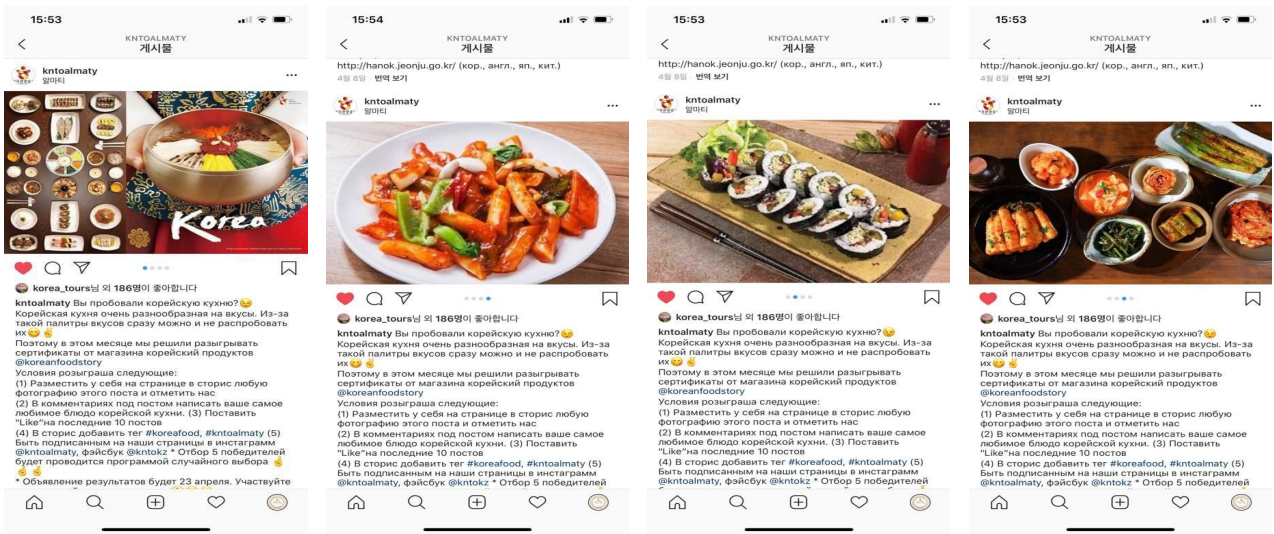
15:53

KNTOALMATY
게시물

kntoalmaty
알마티

Korea

korea_tours님 외 186명이 좋아합니다

kntoalmaty Вы пробовали корейскую кухню?😉
Корейская кухня очень разнообразная на вкусы. Из-за такой палитры вкусов сразу можно и не распробовать их😉✌

Поэтому в этом месяце мы решили разыгрывать сертификаты от магазина корейских продуктов @koreanfoodstory
Условия розыграша следующие:
(1) Разместить у себя на странице в сторис любую фотографию этого поста и отметить нас
(2) В комментариях под постом написать ваше самое любимое блюдо корейской кухни. (3) Поставить "Like"на последние 10 постов
(4) В сторис добавить тег #koreafood, #kntoalmaty (5) Быть подписанным на наши страницы в инстаграмм @kntoalmaty, фэйсбук @kntokz * Отбор 5 победителей будет проводится программой случайного выбора ✌
✌✌
* Объявление результатов будет 23 апреля. Участвуйте

15:54

KNTOALMATY
게시물

http://hanok.jeonju.go.kr/ (кор., англ., яп., кит.)
4월 8일 · 번역 보기

kntoalmaty
알마티

korea_tours님 외 186명이 좋아합니다

kntoalmaty Вы пробовали корейскую кухню?😉
Корейская кухня очень разнообразная на вкусы. Из-за такой палитры вкусов сразу можно и не распробовать их😉✌

Поэтому в этом месяце мы решили разыгрывать сертификаты от магазина корейских продуктов @koreanfoodstory
Условия розыграша следующие:
(1) Разместить у себя на странице в сторис любую фотографию этого поста и отметить нас
(2) В комментариях под постом написать ваше самое любимое блюдо корейской кухни. (3) Поставить "Like"на последние 10 постов
(4) В сторис добавить тег #koreafood, #kntoalmaty (5) Быть подписанным на наши страницы в инстаграмм @kntoalmaty, фэйсбук @kntokz * Отбор 5 победителей

15:53

KNTOALMATY
게시물

http://hanok.jeonju.go.kr/ (кор., англ., яп., кит.)
4월 8일 · 번역 보기

kntoalmaty
알마티

korea_tours님 외 186명이 좋아합니다

kntoalmaty Вы пробовали корейскую кухню?😉
Корейская кухня очень разнообразная на вкусы. Из-за такой палитры вкусов сразу можно и не распробовать их😉✌

Поэтому в этом месяце мы решили разыгрывать сертификаты от магазина корейских продуктов @koreanfoodstory
Условия розыграша следующие:
(1) Разместить у себя на странице в сторис любую фотографию этого поста и отметить нас
(2) В комментариях под постом написать ваше самое любимое блюдо корейской кухни. (3) Поставить "Like"на последние 10 постов
(4) В сторис добавить тег #koreafood, #kntoalmaty (5) Быть подписанным на наши страницы в инстаграмм @kntoalmaty, фэйсбук @kntokz * Отбор 5 победителей

15:53

KNTOALMATY
게시물

http://hanok.jeonju.go.kr/ (кор., англ., яп., кит.)
4월 8일 · 번역 보기

kntoalmaty
알마티

korea_tours님 외 186명이 좋아합니다

kntoalmaty Вы пробовали корейскую кухню?😉
Корейская кухня очень разнообразная на вкусы. Из-за такой палитры вкусов сразу можно и не распробовать их😉✌

Поэтому в этом месяце мы решили разыгрывать сертификаты от магазина корейских продуктов @koreanfoodstory
Условия розыграша следующие:
(1) Разместить у себя на странице в сторис любую фотографию этого поста и отметить нас
(2) В комментариях под постом написать ваше самое любимое блюдо корейской кухни. (3) Поставить "Like"на последние 10 постов
(4) В сторис добавить тег #koreafood, #kntoalmaty (5) Быть подписанным на наши страницы в инстаграмм @kntoalmaty, фэйсбук @kntokz * Отбор 5 победителей